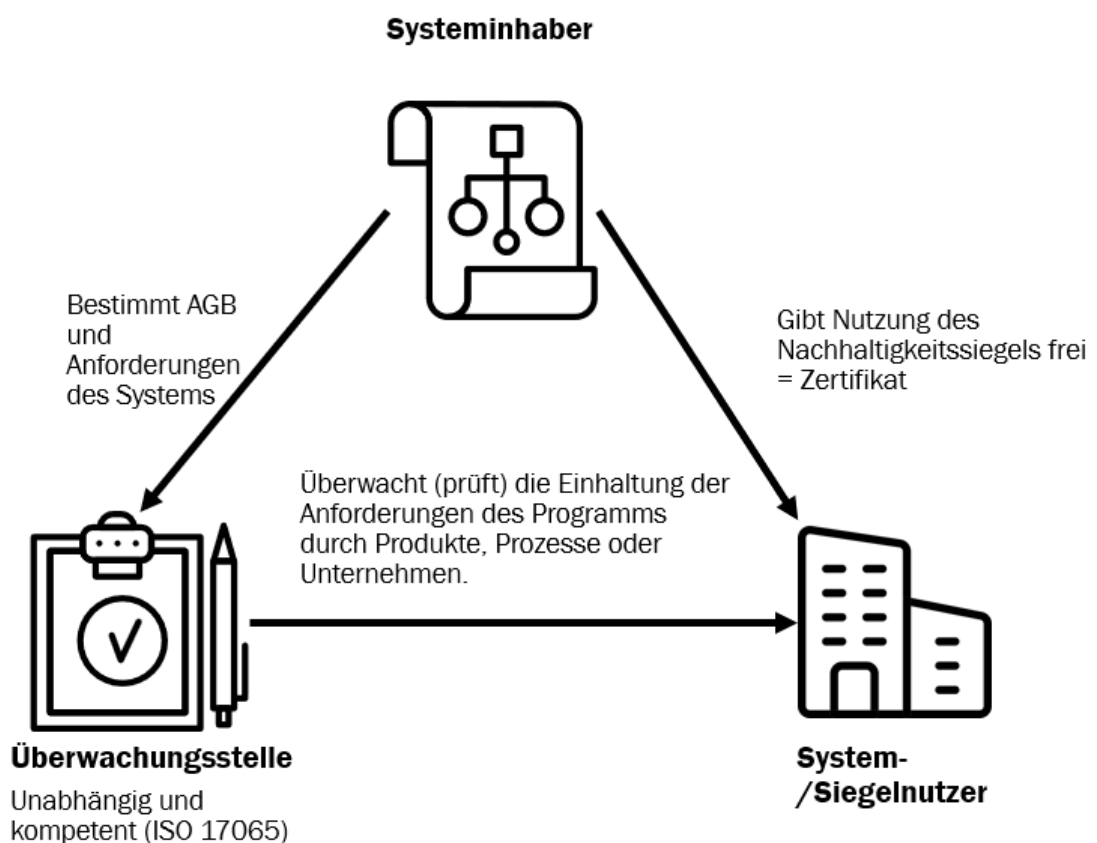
Systeminhaber

Bestimmt AGB und Anforderungen des Systems

Gibt Nutzung des Nachhaltigkeitssiegels frei = Zertifikat

Überwacht (prüft) die Einhaltung der Anforderungen des Programms durch Produkte, Prozesse oder Unternehmen.

Überwachungsstelle

Unabhängig und kompetent (ISO 17065)

System-/Siegelnutzer